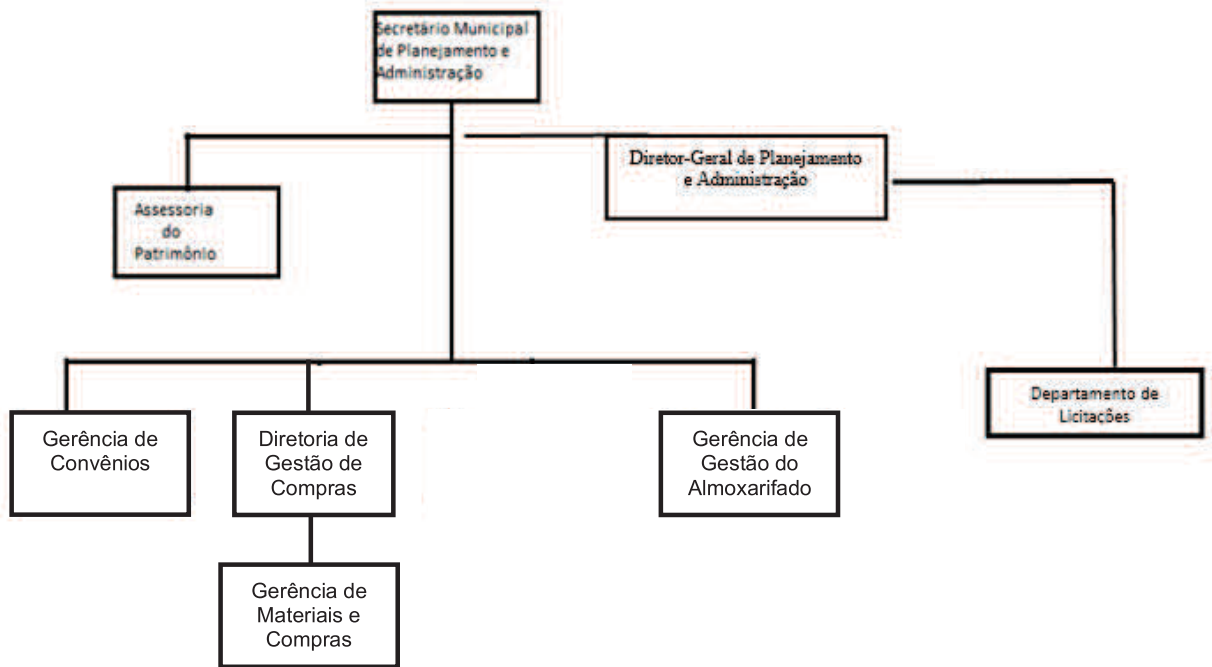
Secretário Municipal de Planejamento e Administração

Assessoria do Patrimônio

Diretor-Geral de Planejamento e Administração

Departamento de Licitações

Gerência de Convênios

Diretoria de Gestão de Compras

Gerência de Gestão do Almoxarifado

Gerência de Materiais e Compras